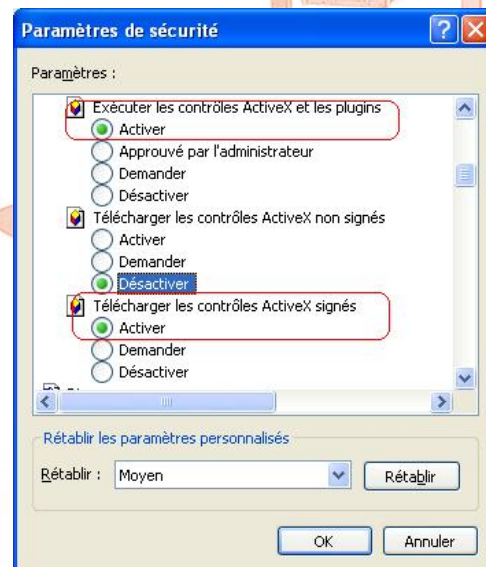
Paramètres de sécurité

Paramètres :

Exécuter les contrôles ActiveX et les plugins
Activer
Approuvé par l'administrateur
Demander
Désactiver
Télécharger les contrôles ActiveX non signés
Activer
Demander
Désactiver
Télécharger les contrôles ActiveX signés
Activer
Demander
Désactiver

Rétablir les paramètres personnalisés
Rétablir : Moyen
Rétablir

OK
Annuler